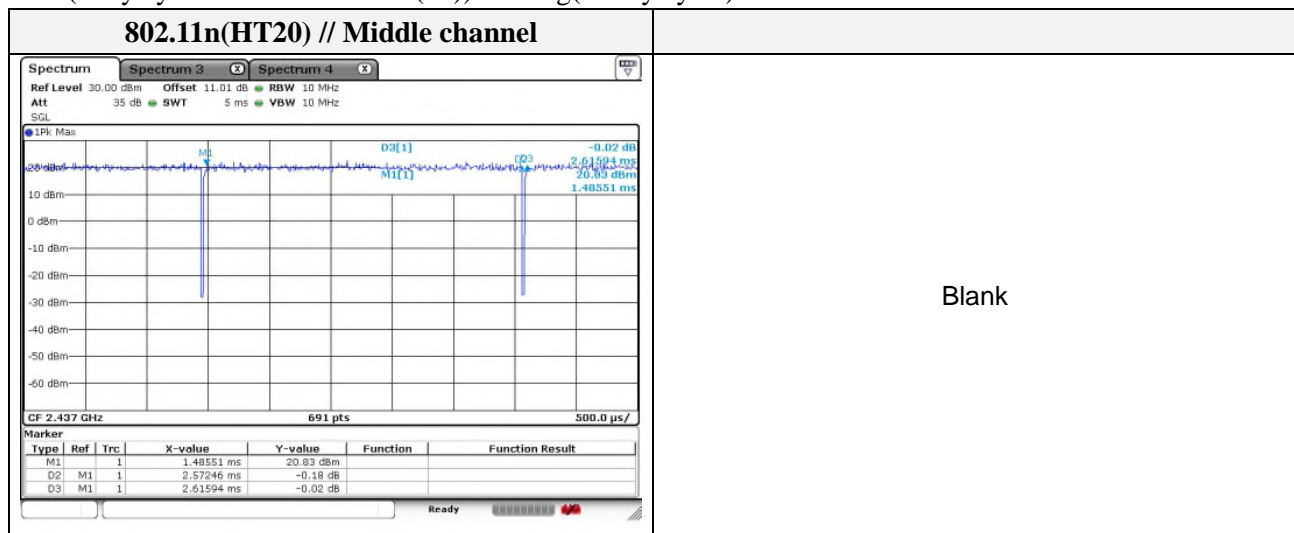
| 802.11n(HT20) // Middle channel | |
|---|---|
| Spectrum Spectrum 3 Spectrum 4<br>Ref Level 30.00 dBm Offset 11.01 dB RBW 10 MHz<br>Att 35 dB SWT 5 ms VBW 10 MHz<br>SGL<br>1Pk Max<br>M1 D3[1] -0.02 dB<br>D3 2.61594 ms<br>20 dBm M1[1] 20.83 dBm<br>1.48551 ms<br>10 dBm<br>0 dBm<br>-10 dBm<br>-20 dBm<br>-30 dBm<br>-40 dBm<br>-50 dBm<br>-60 dBm<br>CF 2.437 GHz 691 pts 500.0 µs/<br>Marker | Blank |

| Type | Ref | Trc | X-value | Y-value | Function | Function Result |
|---|---|---|---|---|---|---|
| M1 | | 1 | 1.48551 ms | 20.83 dBm | | |
| D2 | M1 | 1 | 2.57246 ms | -0.18 dB | | |
| D3 | M1 | 1 | 2.61594 ms | -0.02 dB | | |

Ready